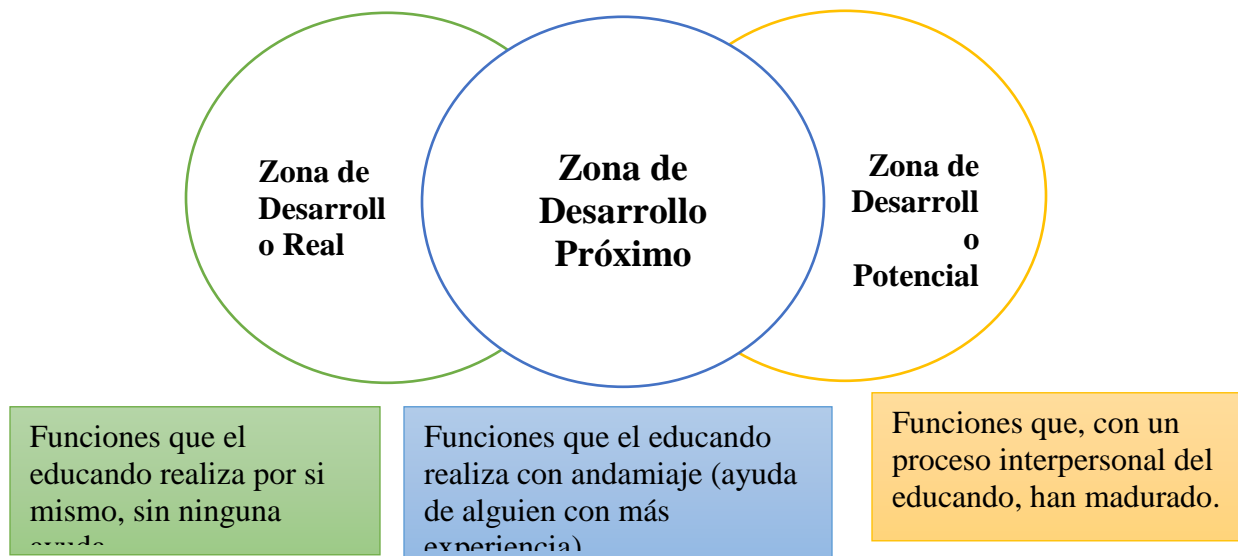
Zona de Desarrollo Real

Zona de Desarrollo Próximo

Zona de Desarrollo Potencial

Funciones que el educando realiza por si mismo, sin ninguna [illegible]

Funciones que el educando realiza con andamiaje (ayuda de alguien con más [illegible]

Funciones que, con un proceso interpersonal del educando, han madurado.